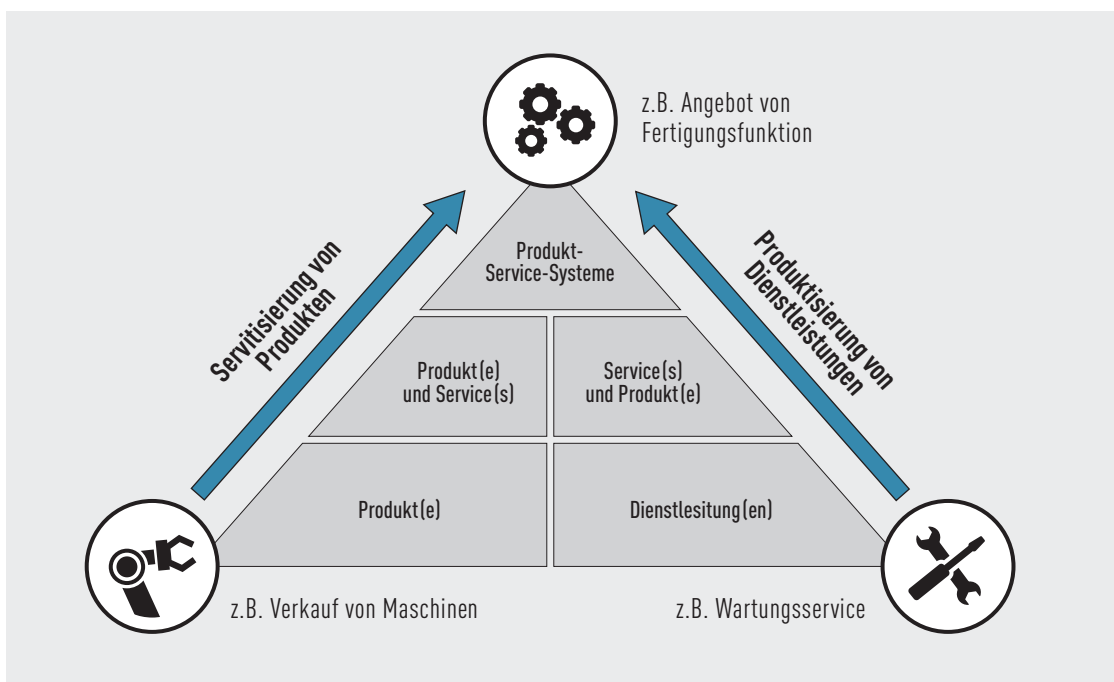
z.B. Angebot von Fertigungsfunktion

Servitisierung von Produkten

Produktisierung von Dienstleistungen

Produkt-Service-Systeme

Produkt(e) und Service(s)

Service(s) und Produkt(e)

Produkt(e)

Dienstlesitung(en)

z.B. Verkauf von Maschinen

z.B. Wartungsservice